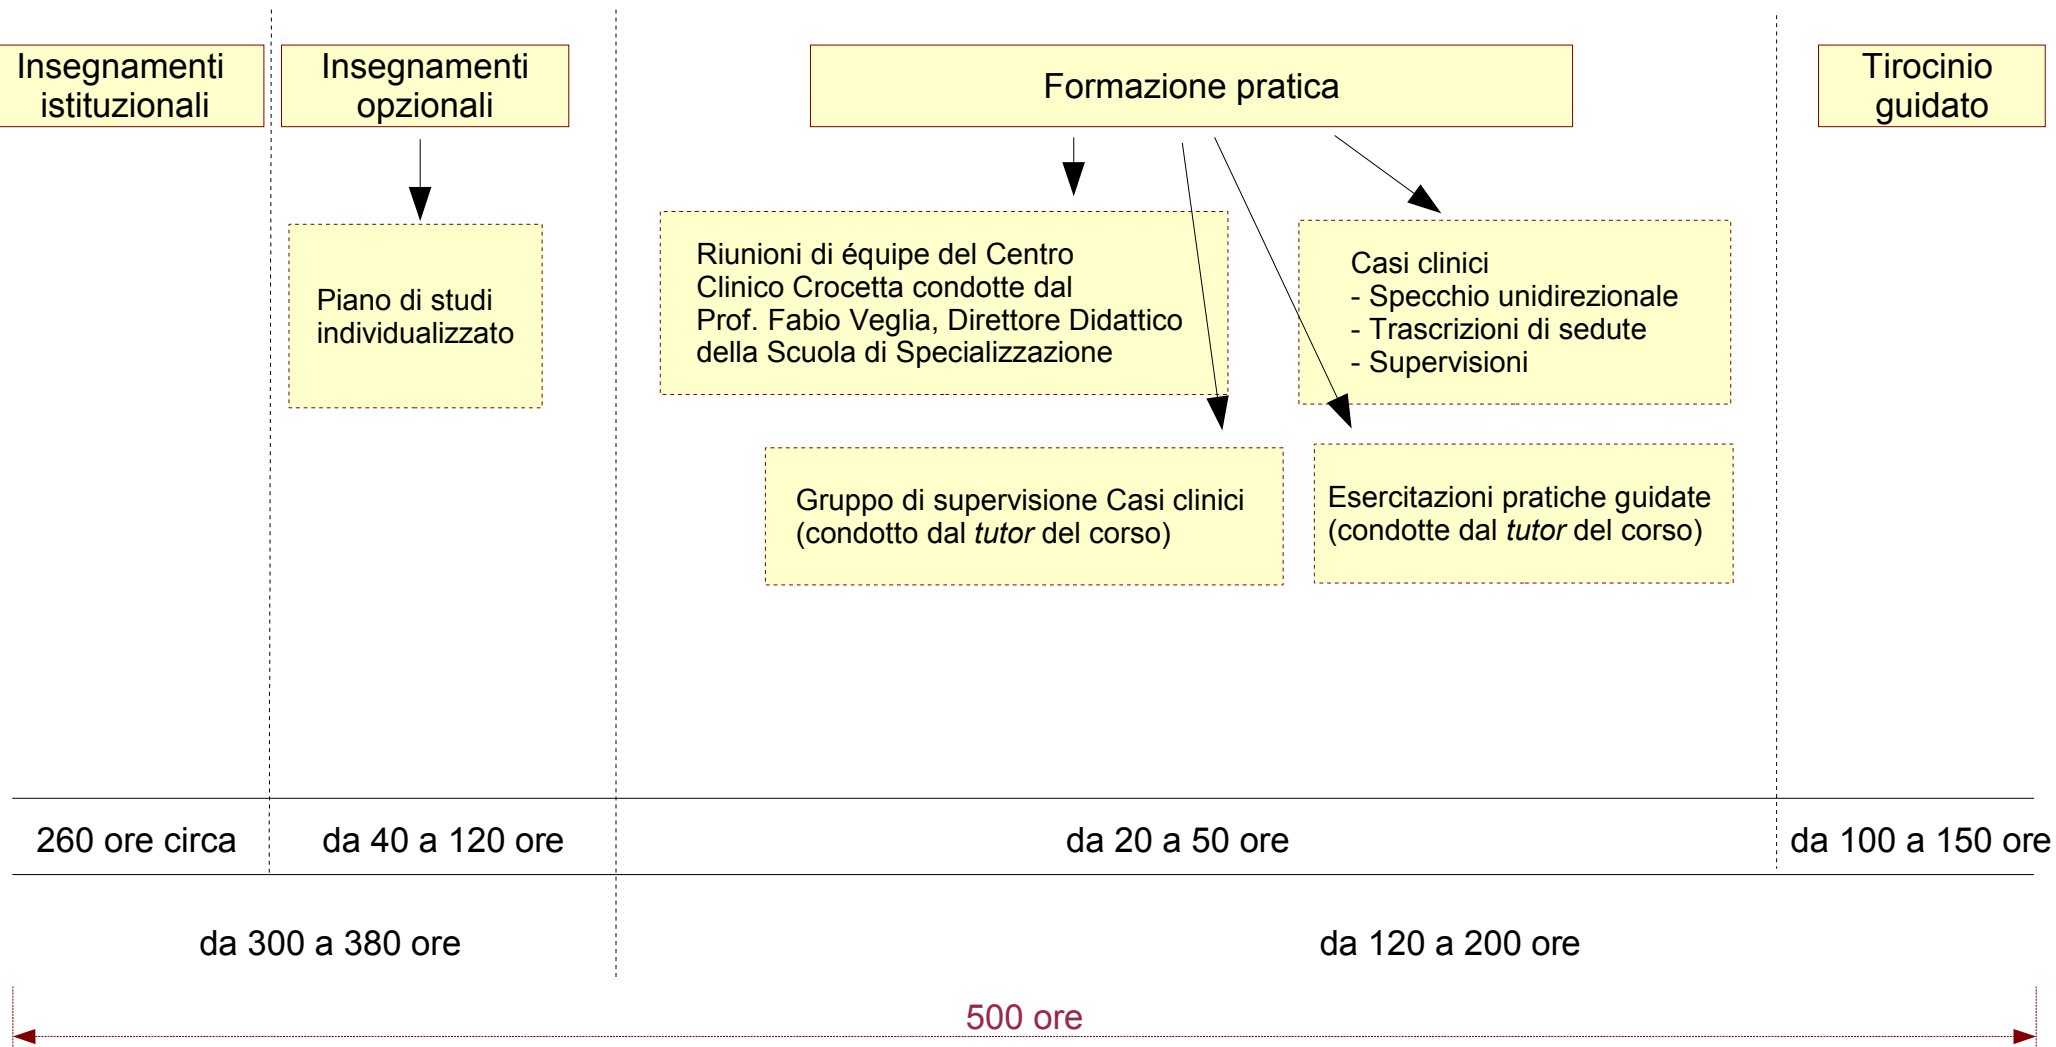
Insegnamenti istituzionali

Insegnamenti opzionali

Formazione pratica

Tirocinio guidato

Piano di studi individualizzato

Riunioni di équipe del Centro Clinico Crocetta condotte dal Prof. Fabio Veglia, Direttore Didattico della Scuola di Specializzazione

Casi clinici
- Specchio unidirezionale
- Trascrizioni di sedute
- Supervisioni

Gruppo di supervisione Casi clinici (condotto dal *tutor* del corso)

Esercitazioni pratiche guidate (condotte dal *tutor* del corso)

260 ore circa

da 40 a 120 ore

da 20 a 50 ore

da 100 a 150 ore

da 300 a 380 ore

da 120 a 200 ore

500 ore